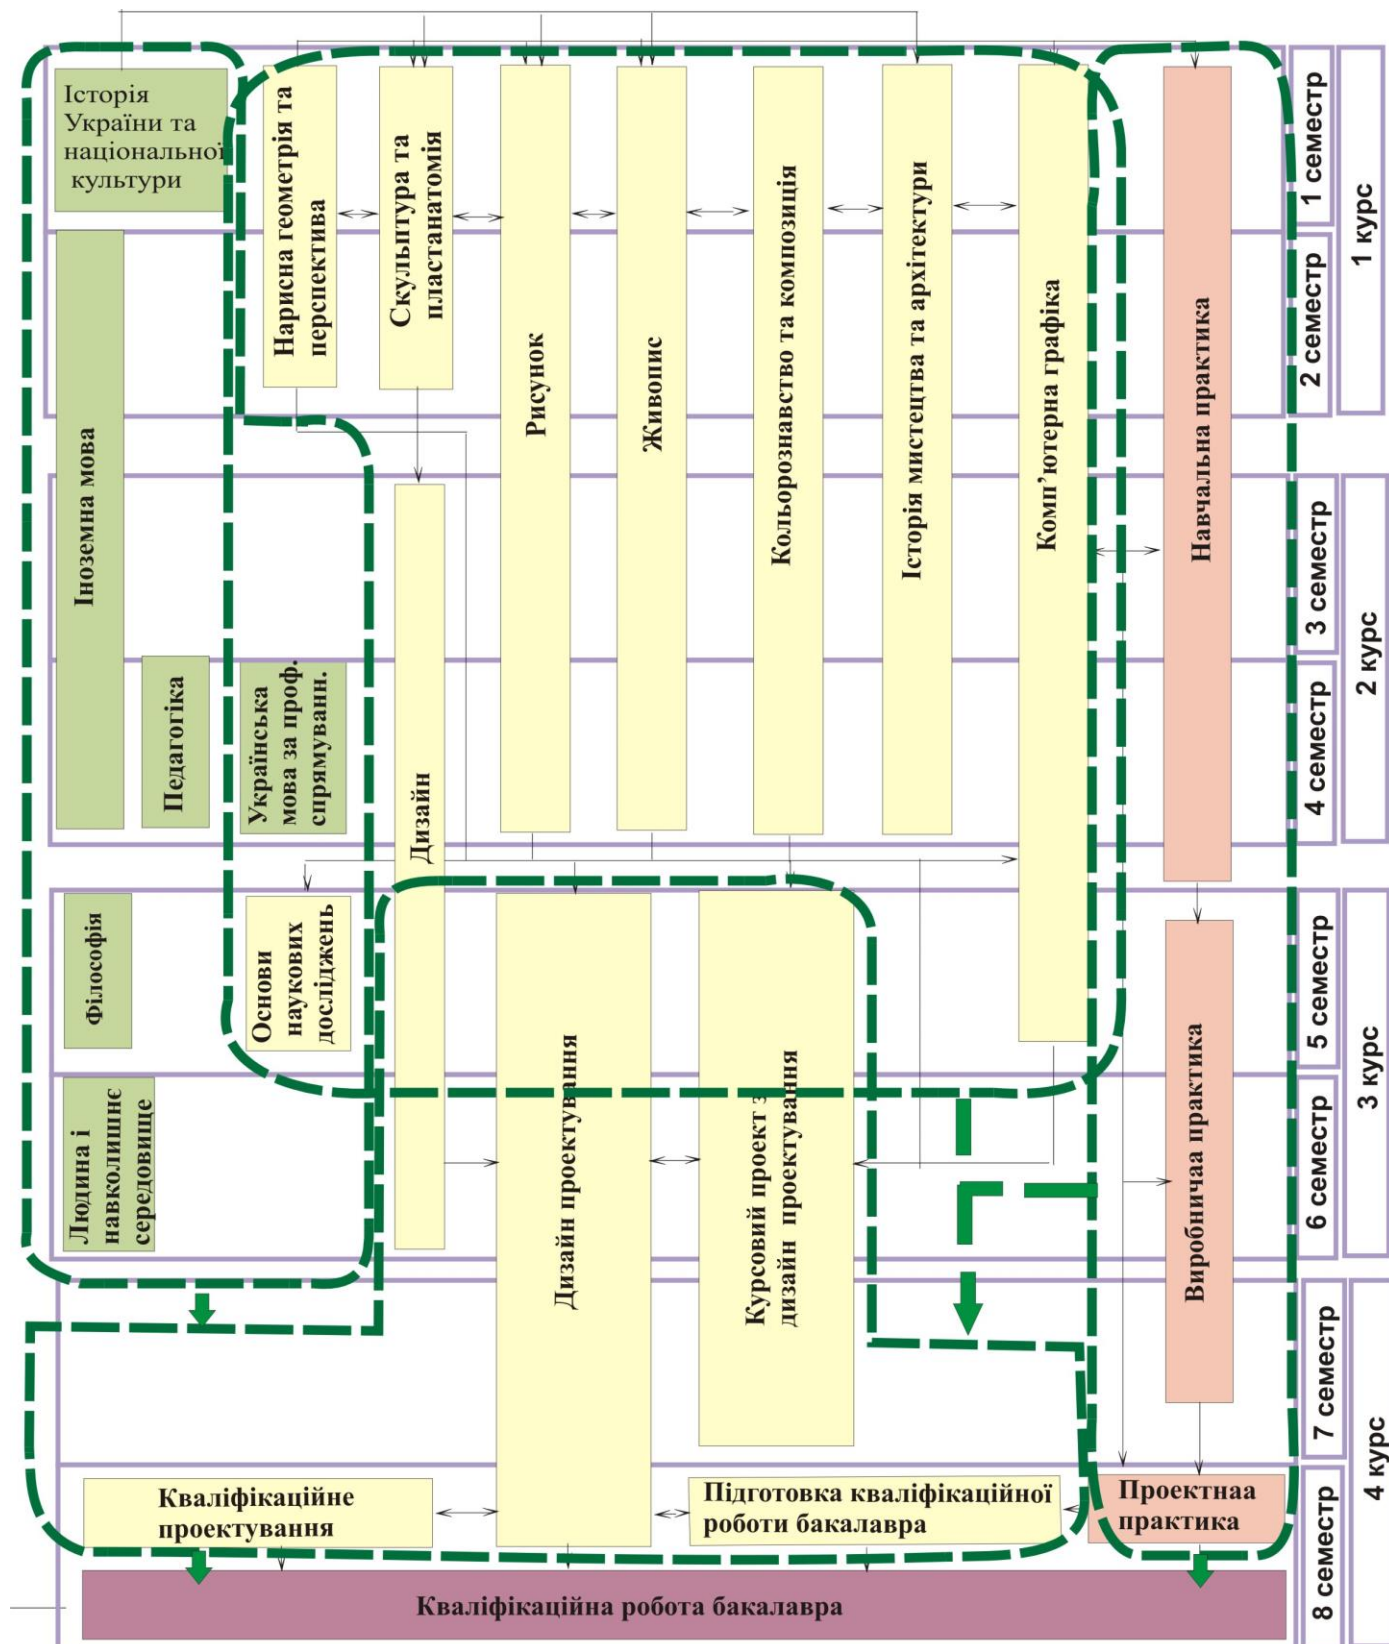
Історія України та національної культури

Нарисна геометрія та перспектива

Скульптура та пластанатомія

Рисунок

Живопис

Кольорознавство та композиція

Історія мистецтва та архітектури

Комп'ютерна графіка

Навчальна практика

1 семестр

2 семестр

1 курс

Іноземна мова

Педагогіка

Українська мова за проф. спрямуван.

Дизайн

3 семестр

4 семестр

2 курс

Філософія

Основи наукових досліджень

Людина і навколишнє середовище

Дизайн проектування

Курсовий проект з дизайн проектування

Виробничая практика

5 семестр

6 семестр

3 курс

7 семестр

Кваліфікаційне проектування

Підготовка кваліфікаційної роботи бакалавра

Проектнаа практика

8 семестр

4 курс

Кваліфікаційна робота бакалавра